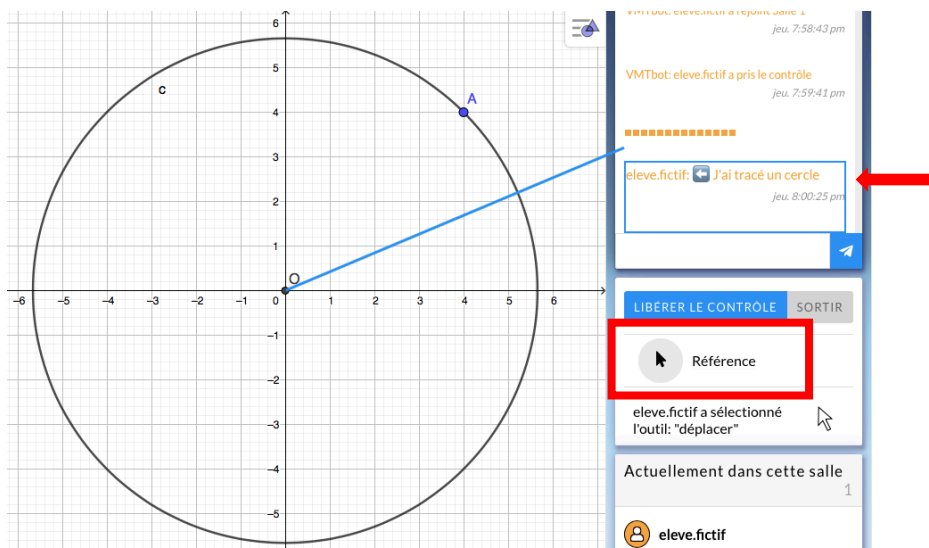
6
5
4
3
2
1
−1
−2
−3
−4
−5
−6 −5 −4 −3 −2 −1 0 1 2 3 4 5 6
c
A
O

VMTbot: eleve.fictif a rejoint Salle 1
jeu. 7:58:43 pm

VMTbot: eleve.fictif a pris le contrôle
jeu. 7:59:41 pm

eleve.fictif: J'ai tracé un cercle
jeu. 8:00:25 pm

LIBÉRER LE CONTRÔLE
SORTIR

Référence

eleve.fictif a sélectionné l'outil: "déplacer"

Actuellement dans cette salle
1

eleve.fictif